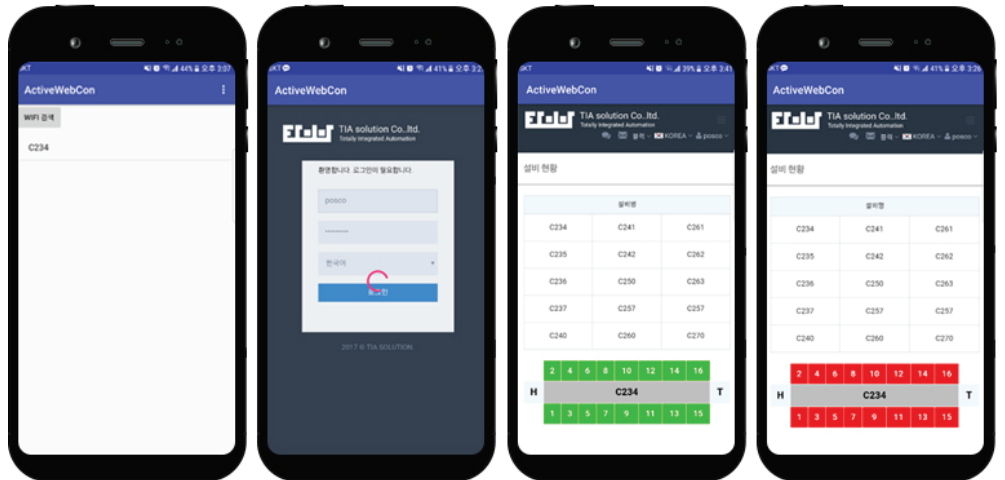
KT 44% 오후 3:07
ActiveWebCon
WIFI 검색
C234

KT 41% 오후 3:2
ActiveWebCon
TIA solution Co.,ltd.
Totally Integrated Automation
환영합니다. 로그인이 필요합니다.
posco
••••••••
한국어
로그인
2017 © TIA SOLUTION

KT 39% 오후 3:41
ActiveWebCon
TIA solution Co.,ltd.
Totally Integrated Automation
KOREA posco
설비 현황

| 설비명 | | |
|---|---|---|
| C234 | C241 | C261 |
| C235 | C242 | C262 |
| C236 | C250 | C263 |
| C237 | C257 | C257 |
| C240 | C260 | C270 |

2 4 6 8 10 12 14 16
H C234 T
1 3 5 7 9 11 13 15

KT 41% 오후 3:26
ActiveWebCon
TIA solution Co.,ltd.
Totally Integrated Automation
KOREA posco
설비 현황

| 설비명 | | |
|---|---|---|
| C234 | C241 | C261 |
| C235 | C242 | C262 |
| C236 | C250 | C263 |
| C237 | C257 | C257 |
| C240 | C260 | C270 |

2 4 6 8 10 12 14 16
H C234 T
1 3 5 7 9 11 13 15